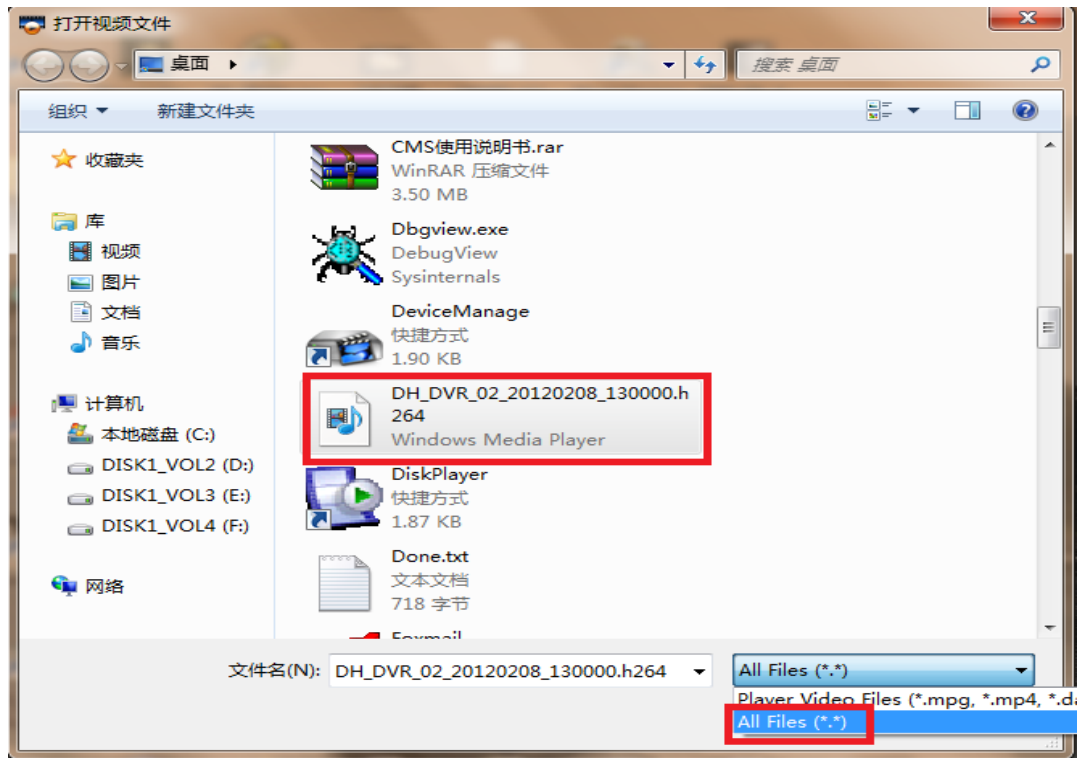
打开视频文件

桌面 ▸

搜索 桌面

组织 ▾ 新建文件夹

收藏夹

库
视频
图片
文档
音乐

计算机
本地磁盘 (C:)
DISK1_VOL2 (D:)
DISK1_VOL3 (E:)
DISK1_VOL4 (F:)

网络

CMS使用说明书.rar
WinRAR 压缩文件
3.50 MB

Dbgview.exe
DebugView
Sysinternals

DeviceManage
快捷方式
1.90 KB

DH_DVR_02_20120208_130000.h264
Windows Media Player

DiskPlayer
快捷方式
1.87 KB

Done.txt
文本文档
718 字节

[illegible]

文件名(N): DH_DVR_02_20120208_130000.h264

All Files (*.*)

Player Video Files (*.mpg, *.mp4, *.da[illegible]
All Files (*.*)